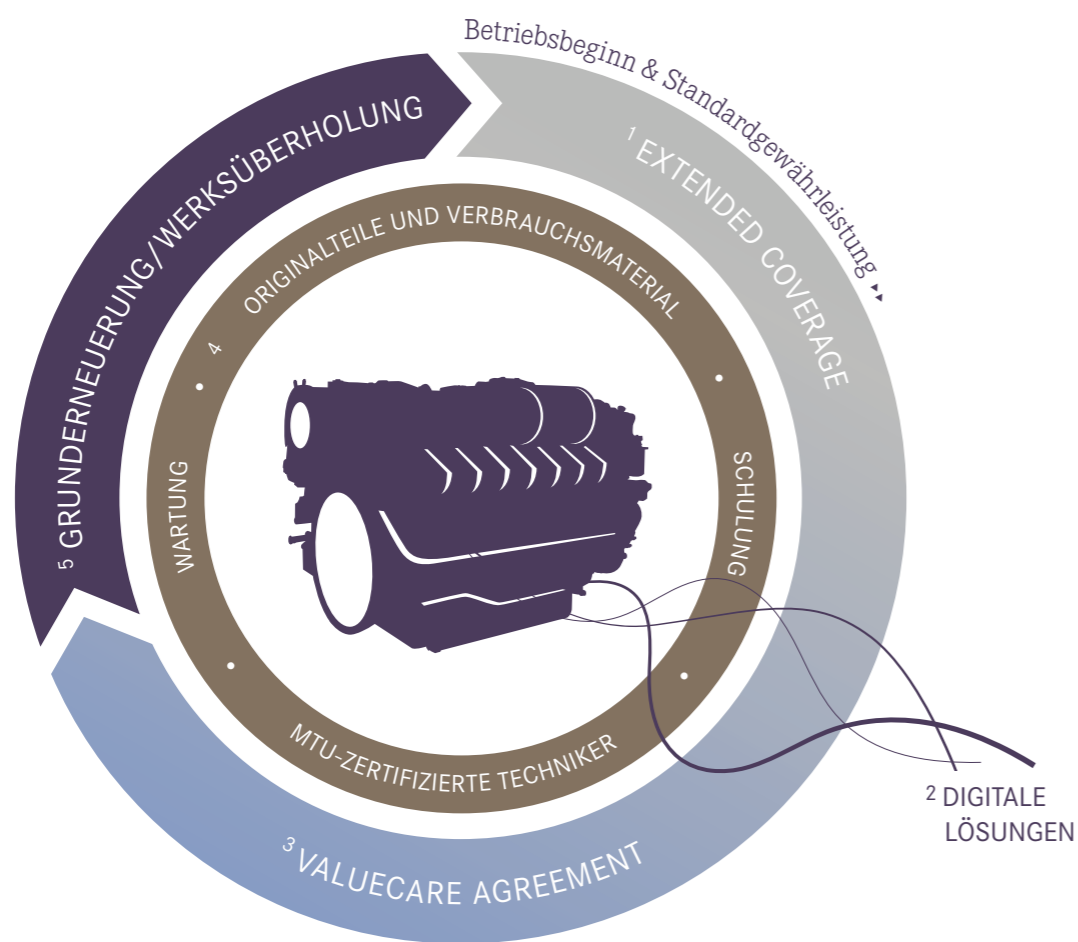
Betriebsbeginn & Standardgewährleistung

$^1$ EXTENDED COVERAGE

$^2$ DIGITALE LÖSUNGEN

$^3$ VALUECARE AGREEMENT

4 ORIGINALTEILE UND VERBRAUCHSMATERIAL

SCHULUNG

MTU-ZERTIFIZIERTE TECHNIKER

WARTUNG

$^5$ GRUNDERNEUERUNG/WERKSÜBERHOLUNG